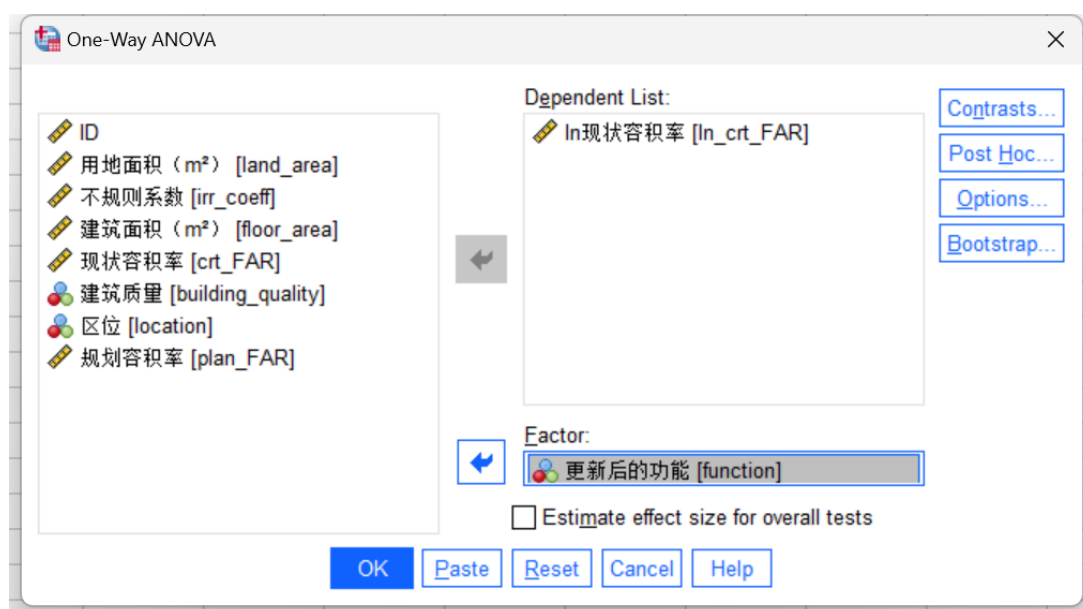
One-Way ANOVA

ID
用地面积（m²） [land_area]
不规则系数 [irr_coeff]
建筑面积（m²） [floor_area]
现状容积率 [crt_FAR]
建筑质量 [building_quality]
区位 [location]
规划容积率 [plan_FAR]

Dependent List:
ln现状容积率 [ln_crt_FAR]

Factor:
更新后的功能 [function]

Contrasts...
Post Hoc...
Options...
Bootstrap...

Estimate effect size for overall tests

OK
Paste
Reset
Cancel
Help